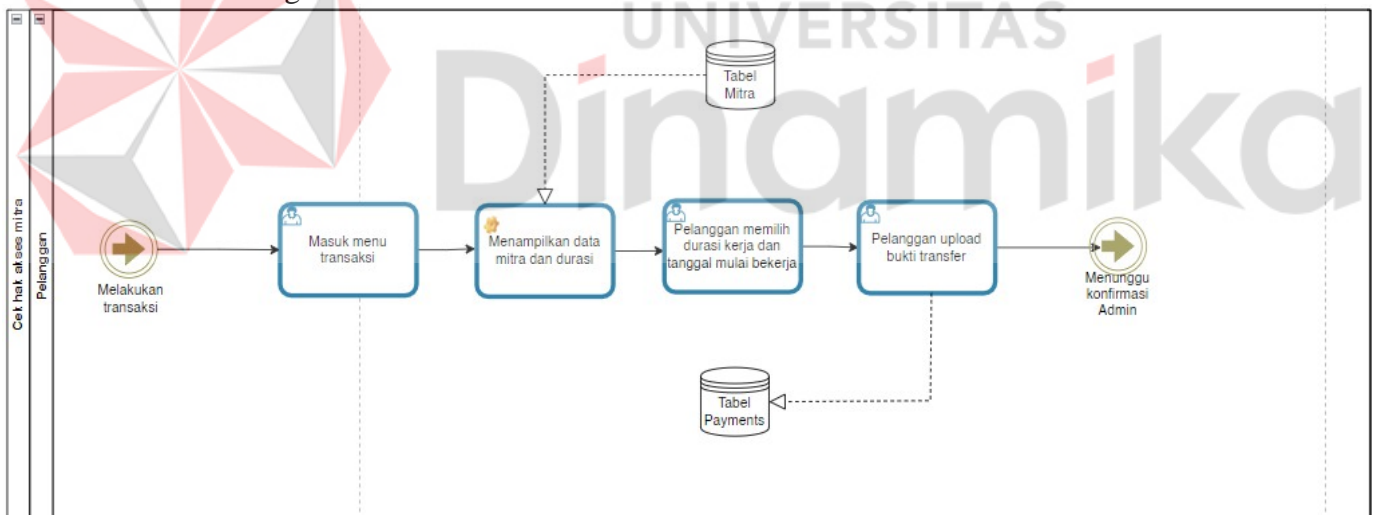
UNIVERSITAS
Dinamika

Cek hak akses mitra
Pelanggan

Tabel Mitra

Melakukan transaksi

Masuk menu transaksi

Menampilkan data mitra dan durasi

Pelanggan memilih durasi kerja dan tanggal mulai bekerja

Pelanggan upload bukti transfer

Menunggu konfirmasi Admin

Tabel Payments